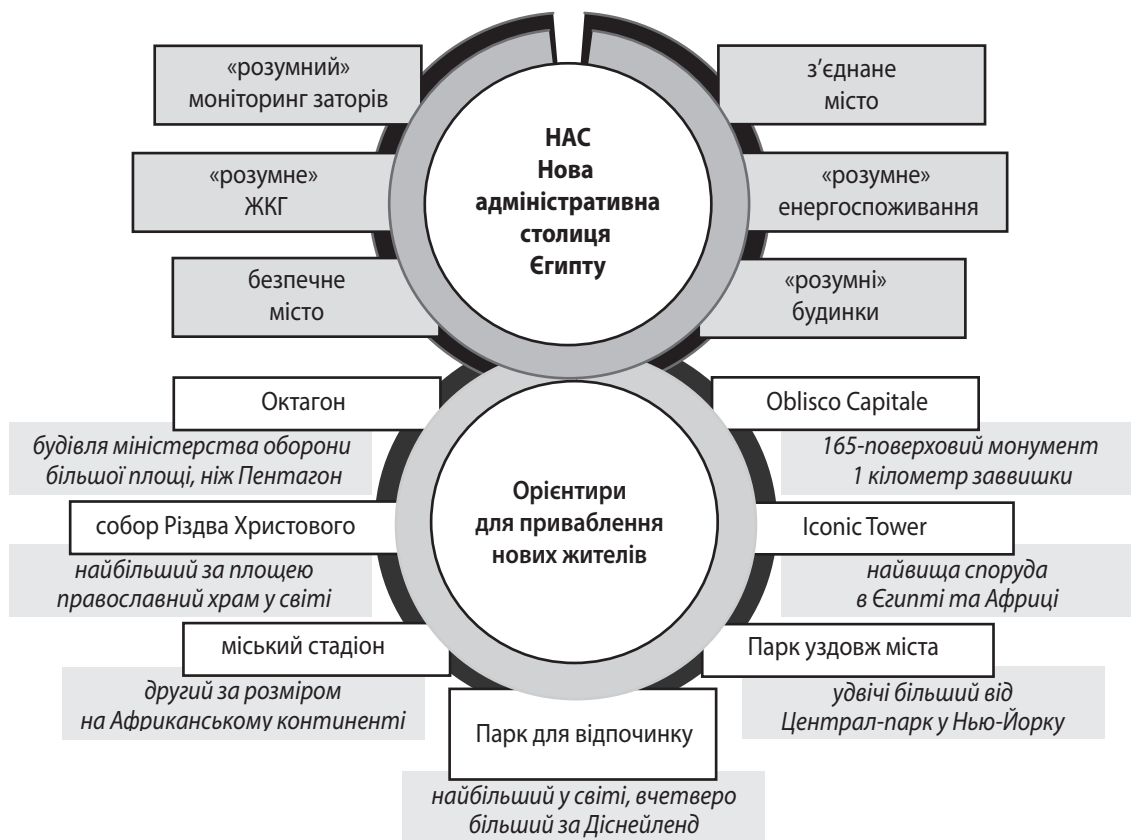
«розумний»
моніторинг заторів

«розумне»
ЖКГ

безпечне
місто

**НАС**
**Нова адміністративна столиця Єгипту**

з'єднане
місто

«розумне»
енергоспоживання

«розумні»
будинки

Октагон

*будівля міністерства оборони більшої площі, ніж Пентагон*

собор Різдва Христового

*найбільший за площею православний храм у світі*

міський стадіон

*другий за розміром на Африканському континенті*

**Орієнтири для приваблення нових жителів**

Oblisco Capitale

*165-поверховий монумент 1 кілометр заввишки*

Iconic Tower

*найвища споруда в Єгипті та Африці*

Парк уздовж міста

*удвічі більший від Централ-парк у Нью-Йорку*

Парк для відпочинку

*найбільший у світі, вчетверо більший за Діснейленд*